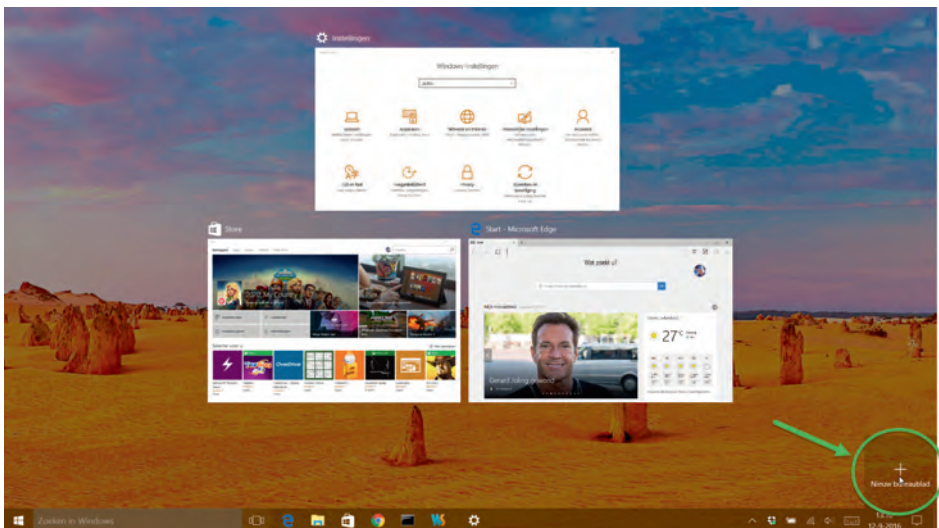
Instellingen

Windows-instellingen

Systeem

Apparaten

Netwerk en internet

Persoonlijke instellingen

Accounts

Tijd en taal

Toegankelijkheid

Privacy

Bijwerken en beveiliging

Store

Start - Microsoft Edge

Wat zoekt u?

27°

Gerard Joling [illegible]

Nieuw bureaublad

Zoeken in Windows

12-9-2016